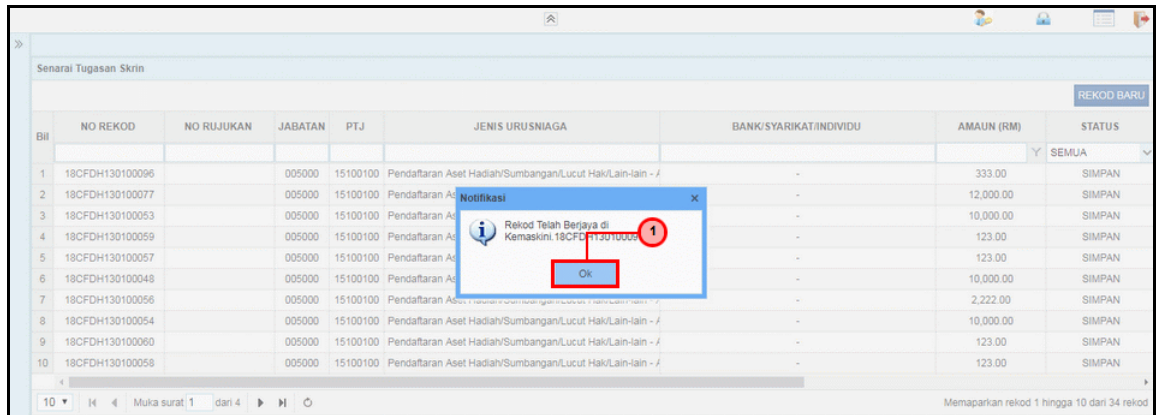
Senarai Tugasan Skrin

REKOD BARU

| Bil | NO REKOD | NO RUJUKAN | JABATAN | PTJ | JENIS URUSNIAGA | BANK/SYARIKAT/INDIVIDU | AMAUN (RM) | STATUS |
|---|---|---|---|---|---|---|---|---|
| | | | | | | | | SEMUA |
| 1 | 18CFDH130100096 | | 005000 | 15100100 | Pendaftaran Aset Hadiah/Sumbangan/Lucut Hak/Lain-lain - | - | 333.00 | SIMPAN |
| 2 | 18CFDH130100077 | | 005000 | 15100100 | Pendaftaran As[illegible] | - | 12,000.00 | SIMPAN |
| 3 | 18CFDH130100053 | | 005000 | 15100100 | Pendaftaran As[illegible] | - | 10,000.00 | SIMPAN |
| 4 | 18CFDH130100059 | | 005000 | 15100100 | Pendaftaran As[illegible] | - | 123.00 | SIMPAN |
| 5 | 18CFDH130100057 | | 005000 | 15100100 | Pendaftaran As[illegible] | - | 123.00 | SIMPAN |
| 6 | 18CFDH130100048 | | 005000 | 15100100 | Pendaftaran As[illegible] | - | 10,000.00 | SIMPAN |
| 7 | 18CFDH130100056 | | 005000 | 15100100 | Pendaftaran Aset Hadiah/Sumbangan/Lucut Hak/Lain-lain - | - | 2,222.00 | SIMPAN |
| 8 | 18CFDH130100054 | | 005000 | 15100100 | Pendaftaran Aset Hadiah/Sumbangan/Lucut Hak/Lain-lain - | - | 10,000.00 | SIMPAN |
| 9 | 18CFDH130100060 | | 005000 | 15100100 | Pendaftaran Aset Hadiah/Sumbangan/Lucut Hak/Lain-lain - | - | 123.00 | SIMPAN |
| 10 | 18CFDH130100058 | | 005000 | 15100100 | Pendaftaran Aset Hadiah/Sumbangan/Lucut Hak/Lain-lain - | - | 123.00 | SIMPAN |

Notifikasi
Rekod Telah Berjaya di Kemaskini.18CFDH13010009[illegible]
1
Ok

10 Muka surat 1 dari 4

Memaparkan rekod 1 hingga 10 dari 34 rekod